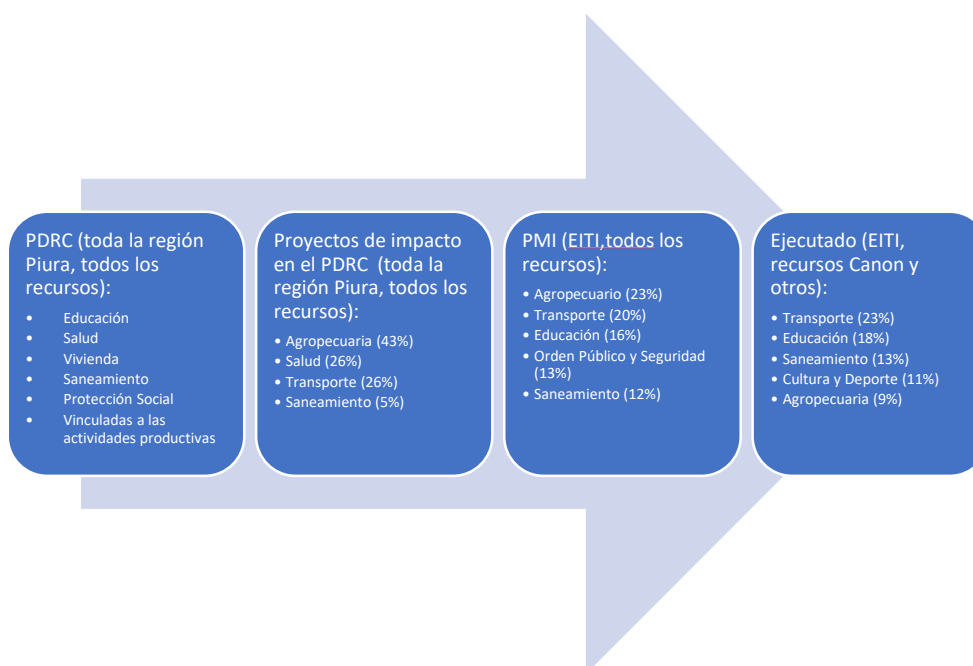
PDRC (toda la región Piura, todos los recursos):

- Educación
- Salud
- Vivienda
- Saneamiento
- Protección Social
- Vinculadas a las actividades productivas

Proyectos de impacto en el PDRC (toda la región Piura, todos los recursos):

- Agropecuaria (43%)
- Salud (26%)
- Transporte (26%)
- Saneamiento (5%)

PMI (EITI,todos los recursos):

- Agropecuario (23%)
- Transporte (20%)
- Educación (16%)
- Orden Público y Seguridad (13%)
- Saneamiento (12%)

Ejecutado (EITI, recursos Canon y otros):

- Transporte (23%)
- Educación (18%)
- Saneamiento (13%)
- Cultura y Deporte (11%)
- Agropecuaria (9%)